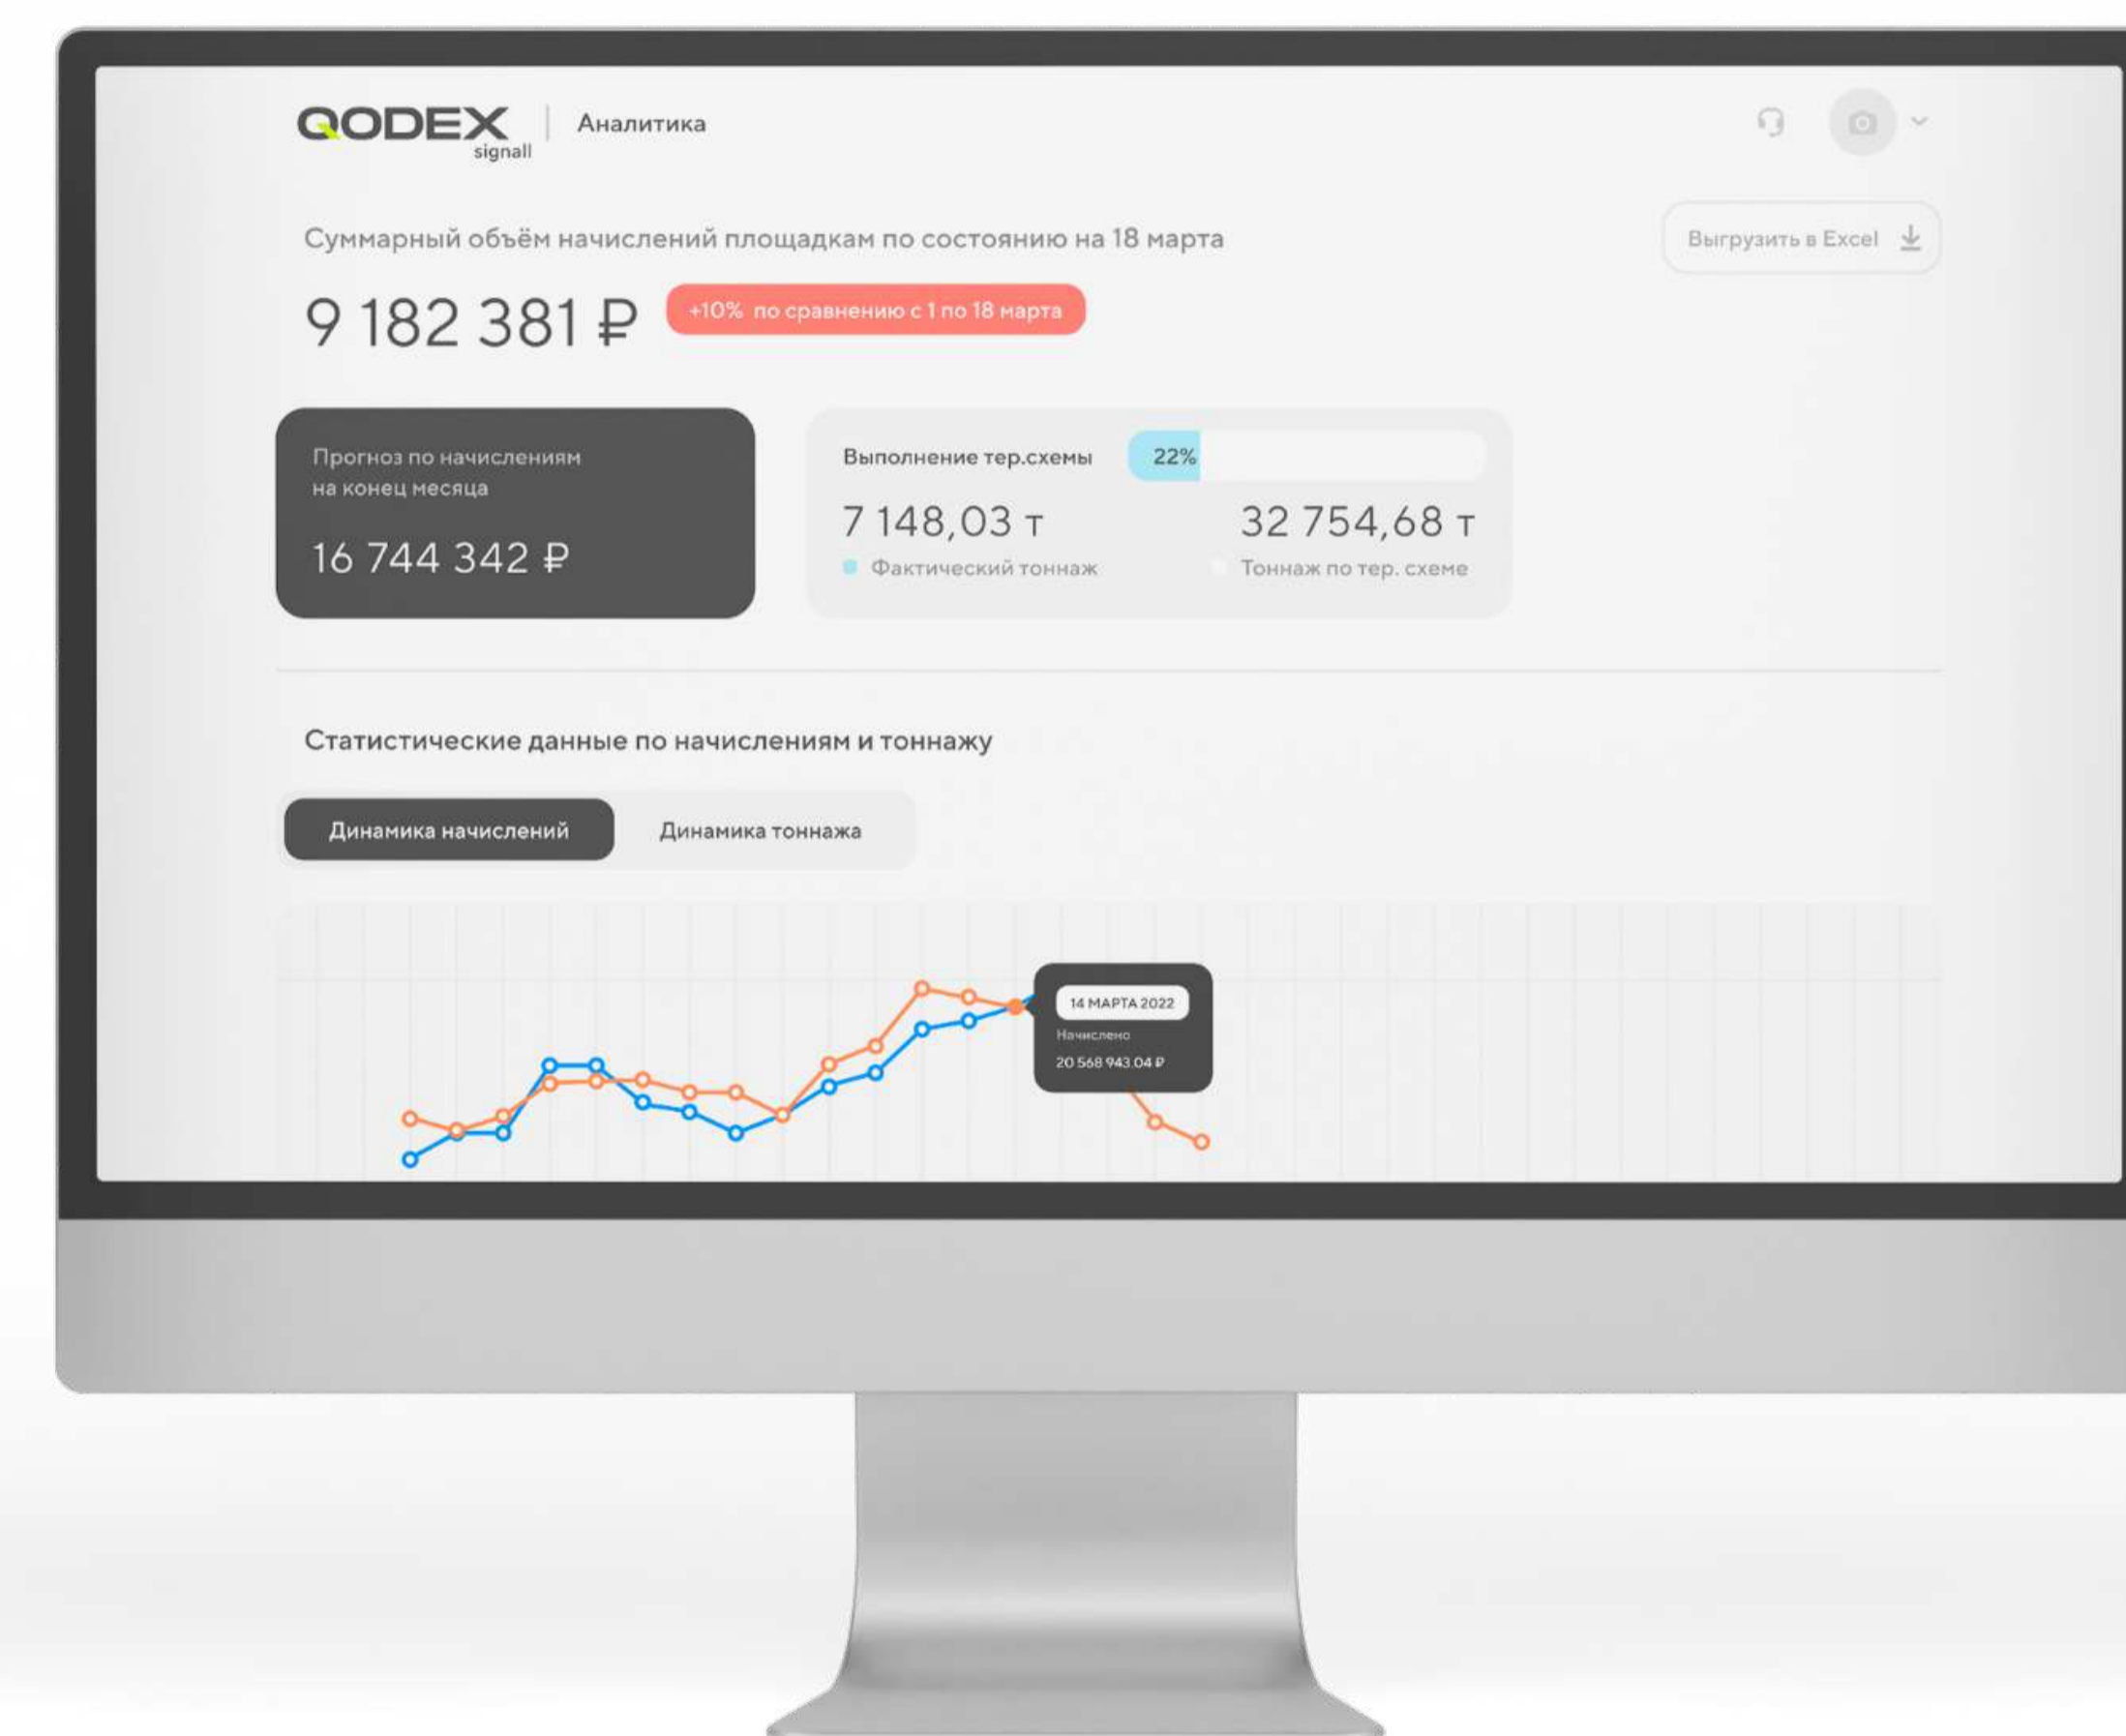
QODEX signall | Аналитика

Суммарный объём начислений площадкам по состоянию на 18 марта

Выгрузить в Excel

9 182 381 ₽

+10% по сравнению с 1 по 18 марта

Прогноз по начислениям на конец месяца

16 744 342 ₽

Выполнение тер.схемы 22%

7 148,03 т
Фактический тоннаж

32 754,68 т
Тоннаж по тер. схеме

Статистические данные по начислениям и тоннажу

Динамика начислений
Динамика тоннажа

14 МАРТА 2022
Начислено
20 568 943.04 ₽